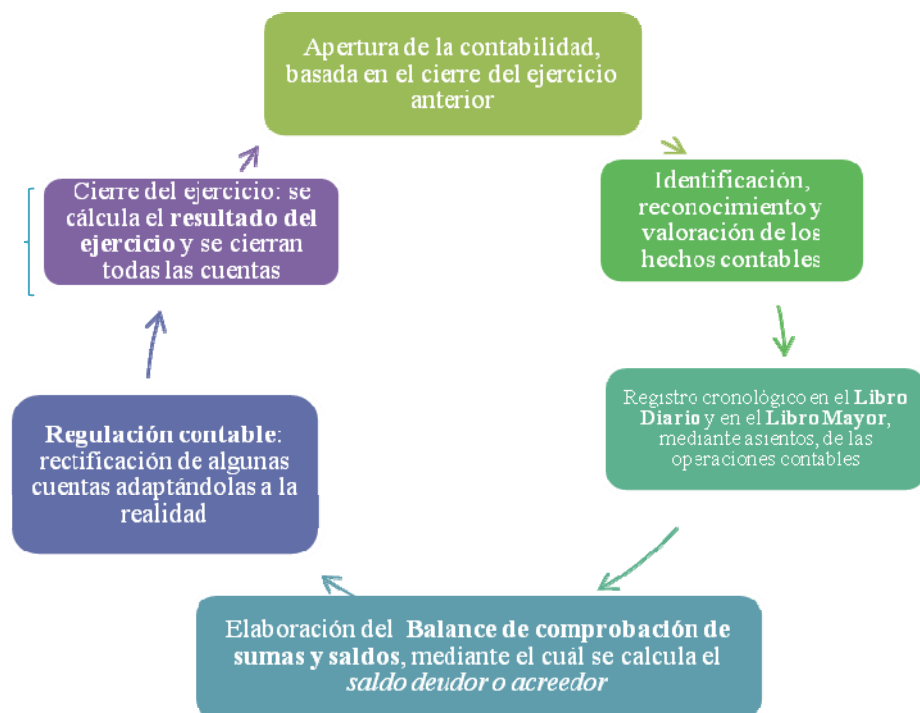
Apertura de la contabilidad, basada en el cierre del ejercicio anterior

Identificación, reconocimiento y valoración de los hechos contables

Registro cronológico en el **Libro Diario** y en el **Libro Mayor**, mediante asientos, de las operaciones contables

Elaboración del **Balance de comprobación de sumas y saldos**, mediante el cuál se calcula el *saldo deudor o acreedor*

**Regulación contable**: rectificación de algunas cuentas adaptándolas a la realidad

Cierre del ejercicio: se cálcula el **resultado del ejercicio** y se cierran todas las cuentas